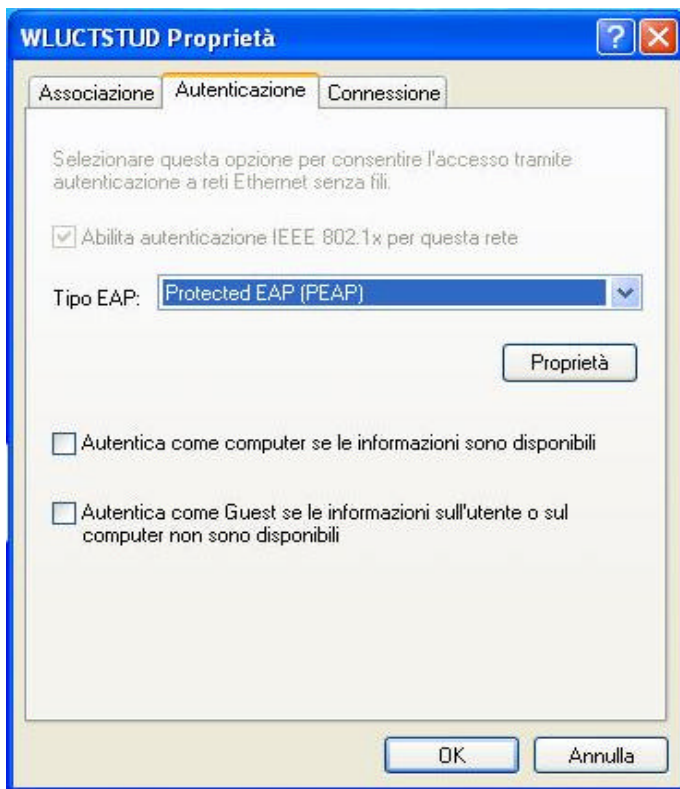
WLUCTSTUD Proprietà

?

Associazione | Autenticazione | Connessione

Selezionare questa opzione per consentire l'accesso tramite autenticazione a reti Ethernet senza fili.

Abilita autenticazione IEEE 802.1x per questa rete

Tipo EAP: Protected EAP (PEAP)

Proprietà

Autentica come computer se le informazioni sono disponibili

Autentica come Guest se le informazioni sull'utente o sul computer non sono disponibili

OK

Annulla